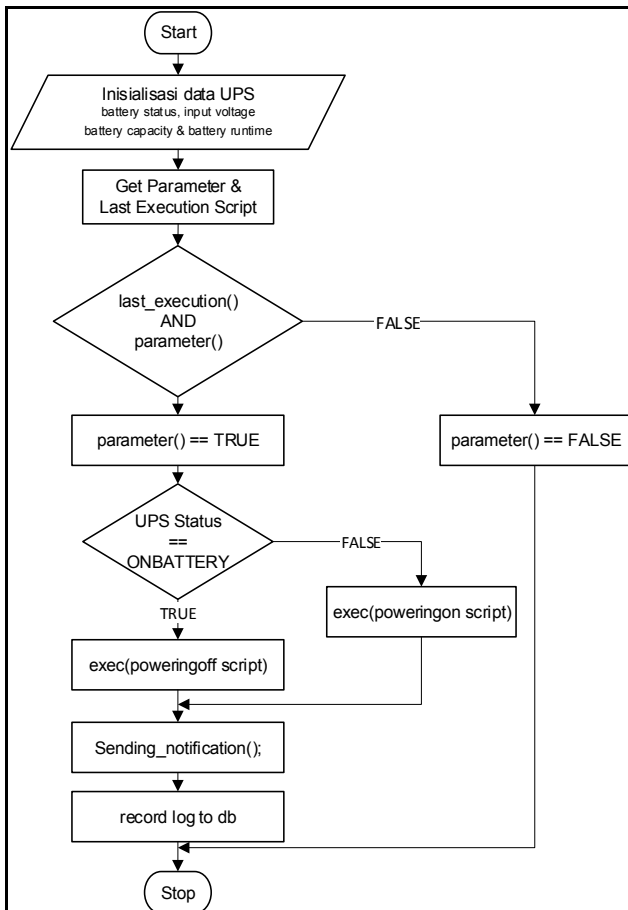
Start

Inisialisasi data UPS
battery status, input voltage
battery capacity & battery runtime

Get Parameter & Last Execution Script

last_execution()
AND
parameter()

FALSE

parameter() == TRUE

parameter() == FALSE

UPS Status
==
ONBATTERY

FALSE

TRUE

exec(poweringon script)

exec(poweringoff script)

Sending_notification();

record log to db

Stop